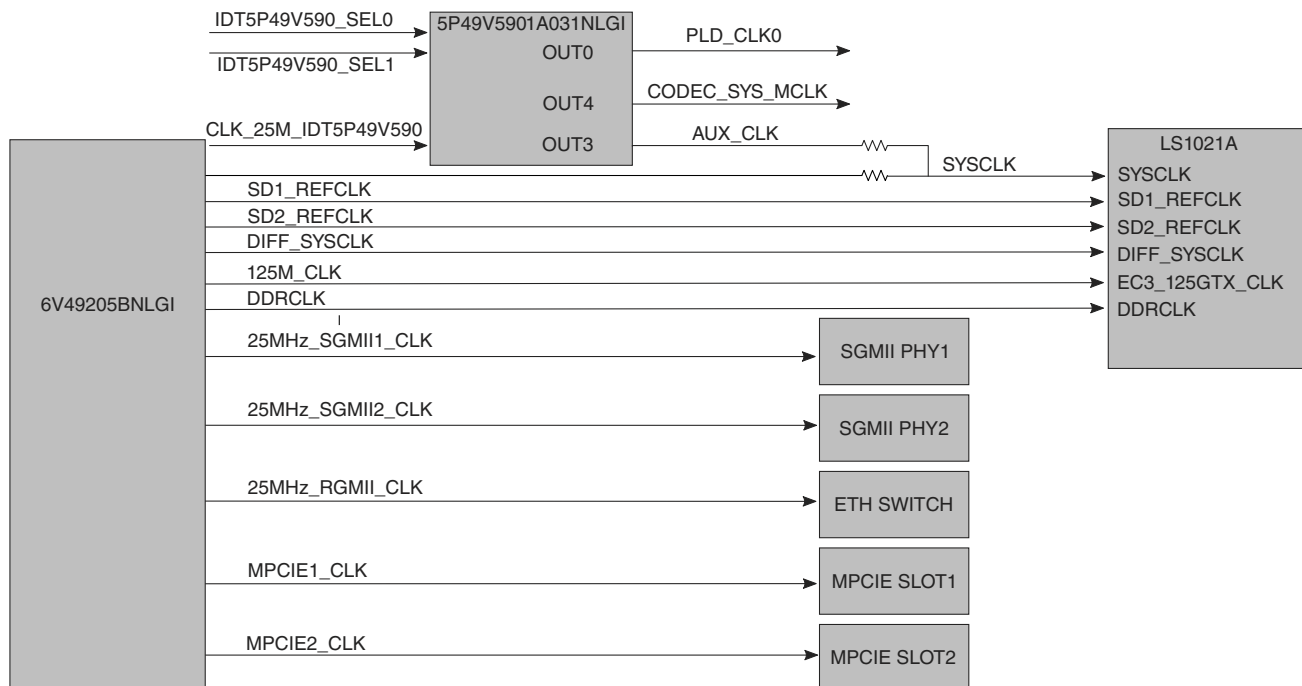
IDT5P49V590_SEL0
IDT5P49V590_SEL1
5P49V5901A031NLGI
OUT0
OUT4
OUT3
PLD_CLK0
CODEC_SYS_MCLK
AUX_CLK
CLK_25M_IDT5P49V590
SYSCLK
LS1021A
SYSCLK
SD1_REFCLK
SD2_REFCLK
DIFF_SYSCLK
EC3_125GTX_CLK
DDRCLK
SD1_REFCLK
SD2_REFCLK
DIFF_SYSCLK
125M_CLK
DDRCLK
6V49205BNLGI
25MHz_SGMII1_CLK
SGMII PHY1
25MHz_SGMII2_CLK
SGMII PHY2
25MHz_RGMII_CLK
ETH SWITCH
MPCIE1_CLK
MPCIE SLOT1
MPCIE2_CLK
MPCIE SLOT2